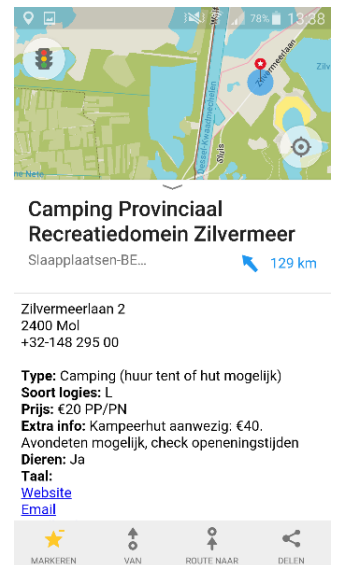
78% 13:38

Zilvermeerlaan

Camping Provinciaal Recreatiedomein Zilvermeer

Slaapplaatsen-BE...

129 km

Zilvermeerlaan 2
2400 Mol
+32-148 295 00

**Type:** Camping (huur tent of hut mogelijk)
**Soort logies:** L
**Prijs:** €20 PP/PN
**Extra info:** Kampeerhut aanwezig: €40. Avondeten mogelijk, check openeningstijden
**Dieren:** Ja
**Taal:**
Website
Email

MARKEREN VAN ROUTE NAAR DELEN